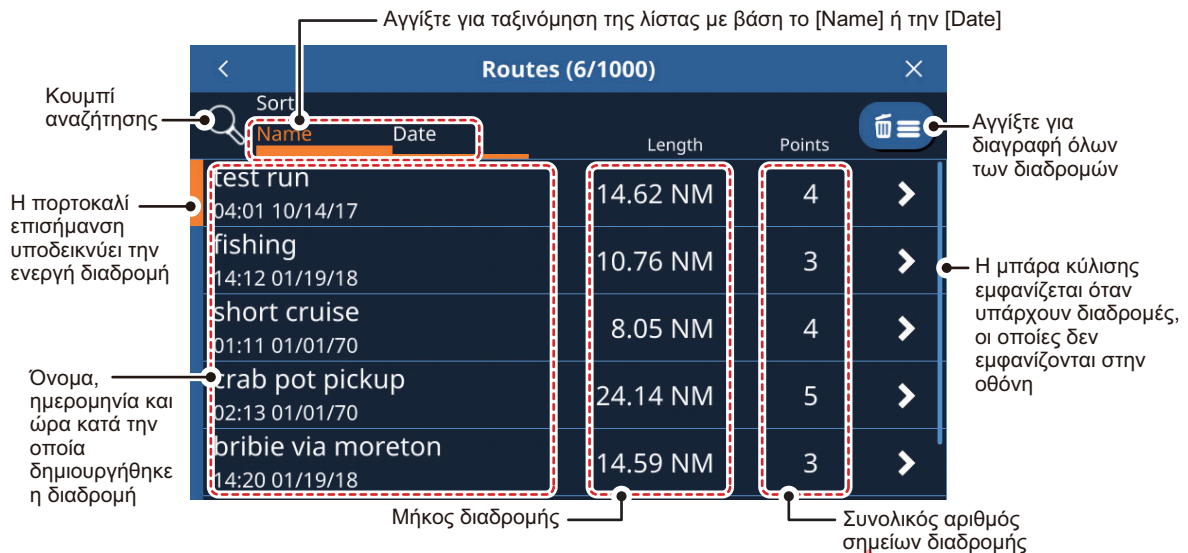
Αγγίξτε για ταξινόμηση της λίστας με βάση το [Name] ή την [Date]

Routes (6/1000)

Κουμπί αναζήτησης

Sort

Name

Date

Length

Points

Αγγίξτε για διαγραφή όλων των διαδρομών

Η πορτοκαλί επισήμανση υποδεικνύει την ενεργή διαδρομή

| | | | |
|---|---|---|---|
| test run 04:01 10/14/17 | 14.62 NM | 4 | > |
| fishing 14:12 01/19/18 | 10.76 NM | 3 | > |
| short cruise 01:11 01/01/70 | 8.05 NM | 4 | > |
| crab pot pickup 02:13 01/01/70 | 24.14 NM | 5 | > |
| bribie via moreton 14:20 01/19/18 | 14.59 NM | 3 | > |

Η μπάρα κύλισης εμφανίζεται όταν υπάρχουν διαδρομές, οι οποίες δεν εμφανίζονται στην οθόνη

Όνομα, ημερομηνία και ώρα κατά την οποία δημιουργήθηκε η διαδρομή

Μήκος διαδρομής

Συνολικός αριθμός σημείων διαδρομής